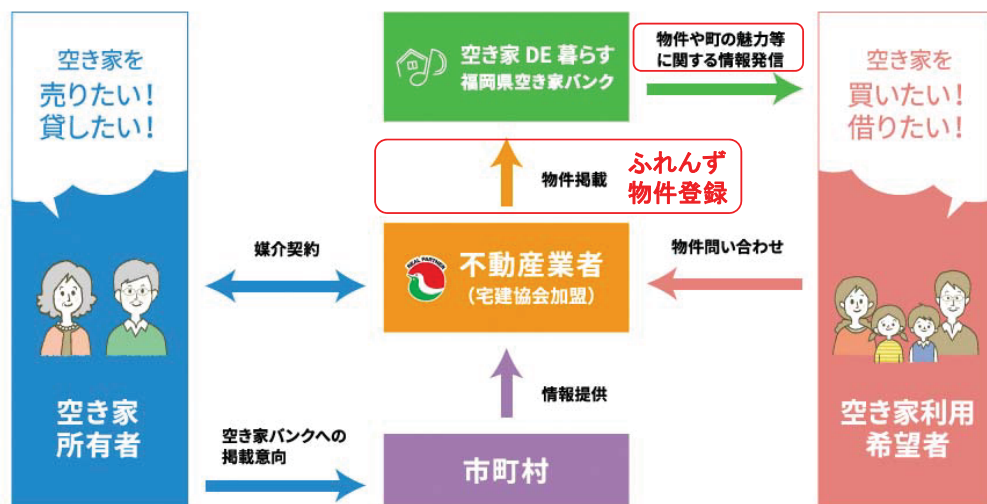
空き家を
売りたい！
貸したい！

空き家
所有者

空き家 DE 暮らす
福岡県空き家バンク

物件や町の魅力等
に関する情報発信

空き家を
買いたい！
借りたい！

物件掲載

ふれんず
物件登録

媒介契約

REAL PARTNER

不動産業者
（宅建協会加盟）

物件問い合わせ

情報提供

空き家バンクへの
掲載意向

市町村

空き家利用
希望者